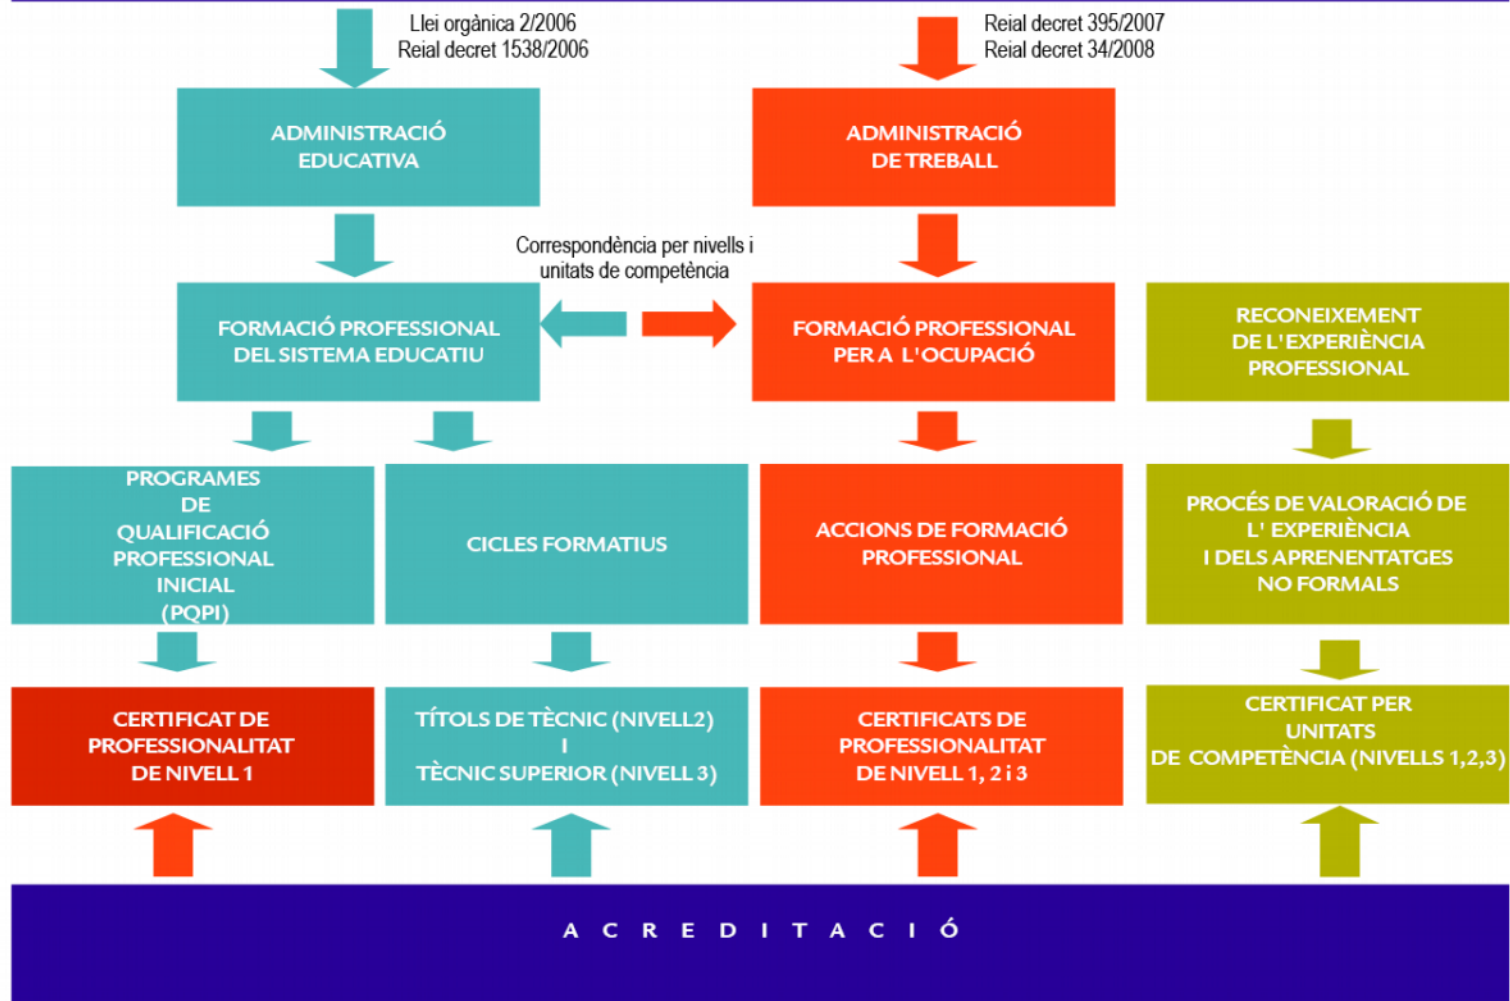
Llei orgànica 2/2006
Reial decret 1538/2006

Reial decret 395/2007
Reial decret 34/2008

ADMINISTRACIÓ EDUCATIVA

ADMINISTRACIÓ DE TREBALL

Correspondència per nivells i unitats de competència

FORMACIÓ PROFESSIONAL DEL SISTEMA EDUCATIU

FORMACIÓ PROFESSIONAL PER A L'OCUPACIÓ

RECONEIXEMENT DE L'EXPERIÈNCIA PROFESSIONAL

PROGRAMES DE QUALIFICACIÓ PROFESSIONAL INICIAL (PQPI)

CICLES FORMATIUS

ACCIONS DE FORMACIÓ PROFESSIONAL

PROCÉS DE VALORACIÓ DE L' EXPERIÈNCIA I DELS APRENENTATGES NO FORMALS

CERTIFICAT DE PROFESSIONALITAT DE NIVELL 1

TÍTOLS DE TÈCNIC (NIVELL2) I TÈCNIC SUPERIOR (NIVELL 3)

CERTIFICATS DE PROFESSIONALITAT DE NIVELL 1, 2 i 3

CERTIFICAT PER UNITATS DE COMPETÈNCIA (NIVELLS 1,2,3)

A C R E D I T A C I Ó